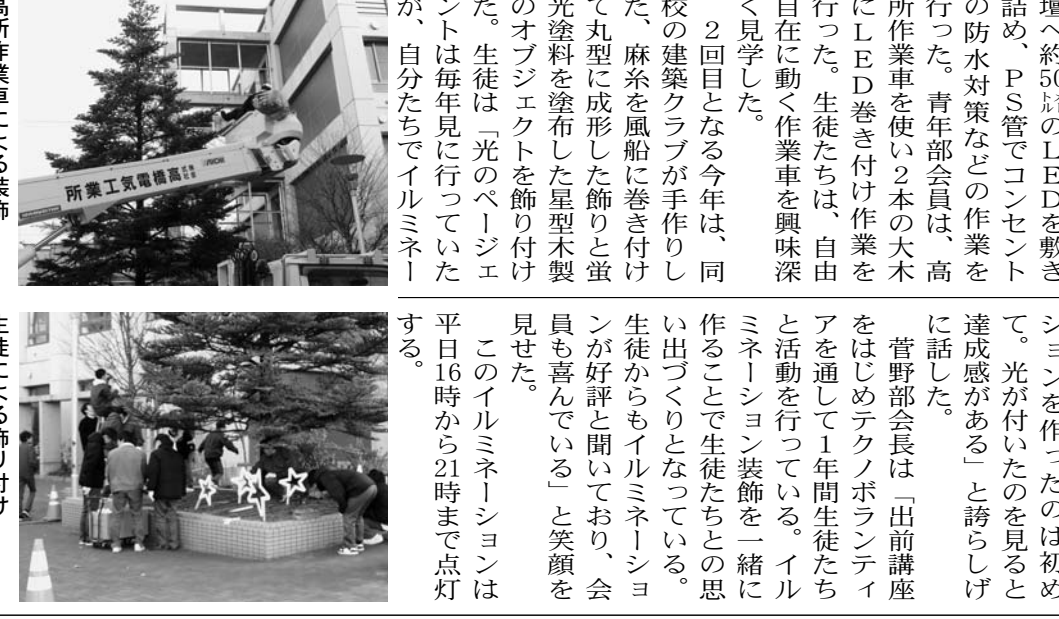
高所作業車による装飾

所業工気電橋高

生徒による飾り付け

埋へ約50㍍のLEDを敷き詰め、PS管でコンセントの防水対策などの作業を行った。青年部会員は、高所作業車を使い2本の大木にLED巻き付け作業を行った。生徒たちは、自由自在に動く作業車を興味深く見学した。

2回目となる今年は、同校の建築クラブが手作りした、麻糸を風船に巻き付けて丸型に成形した飾りと蛍光塗料を塗布した星型木製のオブジェクトを飾り付けた。生徒は「光のページェントは毎年見に行っていたが、自分たちでイルミネーションを作ったのは初めて。光が付いたのを見ると達成感がある」と誇らしげに話した。

菅野部会長は「出前講座をはじめテクノボランティアを通して1年間生徒たちと活動を行っている。イルミネーション装飾を一緒に作ることで生徒たちとの思い出づくりとなっている。生徒からもイルミネーションが好評と聞いており、会員も喜んでいる」と笑顔を見せた。

このイルミネーションは平日16時から21時まで点灯する。